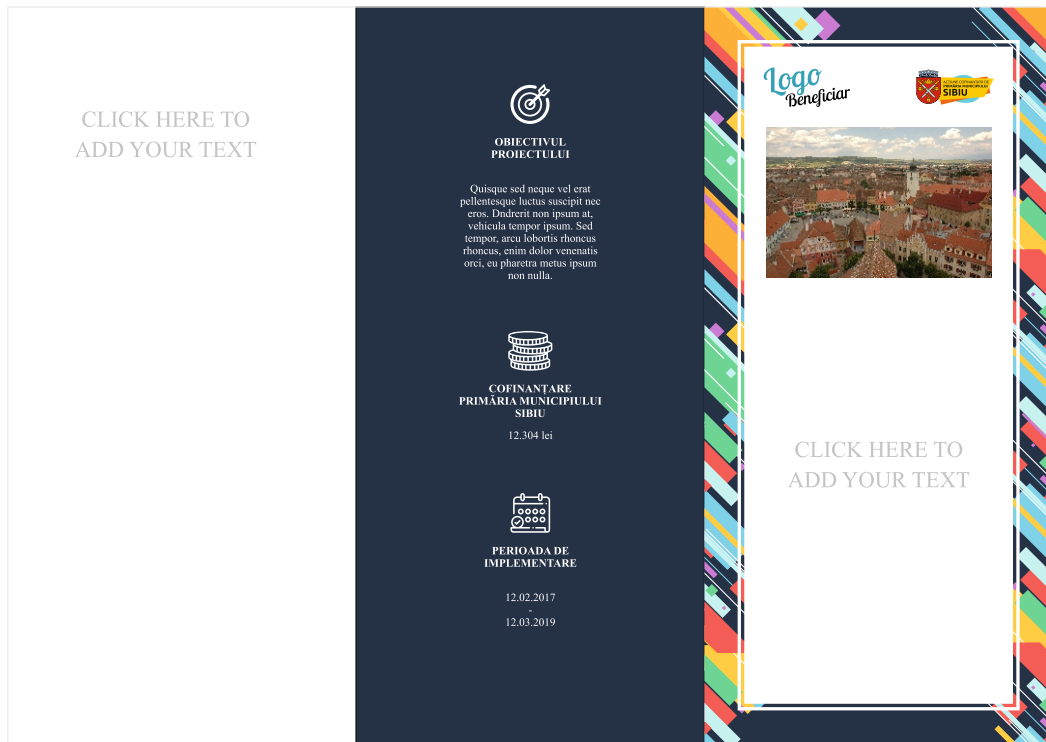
CLICK HERE TO ADD YOUR TEXT

OBIECTIVUL PROIECTULUI

Quisque sed neque vel erat pellentesque luctus suscipit nec eros. Dndrerit non ipsum at, vehicula tempor ipsum. Sed tempor, arcu lobortis rhoncus rhoncus, enim dolor venenatis orci, eu pharetra metus ipsum non nulla.

COFINANȚARE PRIMĂRIA MUNICIPIULUI SIBIU

12.304 lei

PERIOADA DE IMPLEMENTARE

12.02.2017
-
12.03.2019

Logo Beneficiar

ACȚIUNE COFINANȚATĂ DE PRIMĂRIA MUNICIPIULUI SIBIU

CLICK HERE TO ADD YOUR TEXT